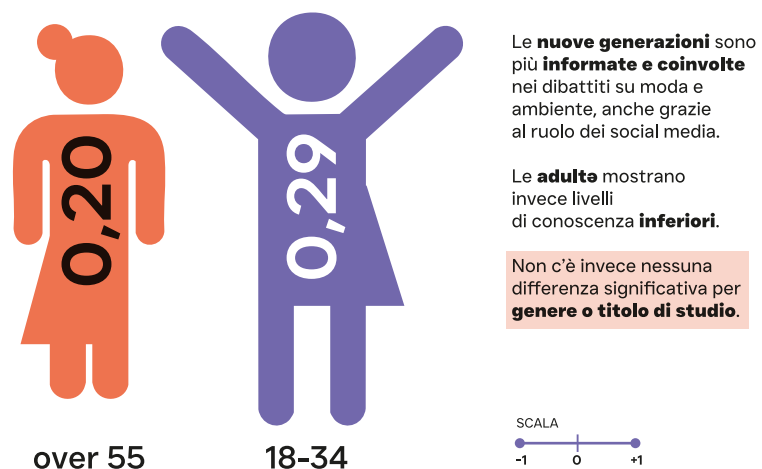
0,20

over 55

0,29

18-34

Le **nuove generazioni** sono più **informate e coinvolte** nei dibattiti su moda e ambiente, anche grazie al ruolo dei social media.

Le **adultə** mostrano invece livelli di conoscenza **inferiori**.

Non c'è invece nessuna differenza significativa per **genere o titolo di studio**.

SCALA

-1 0 +1